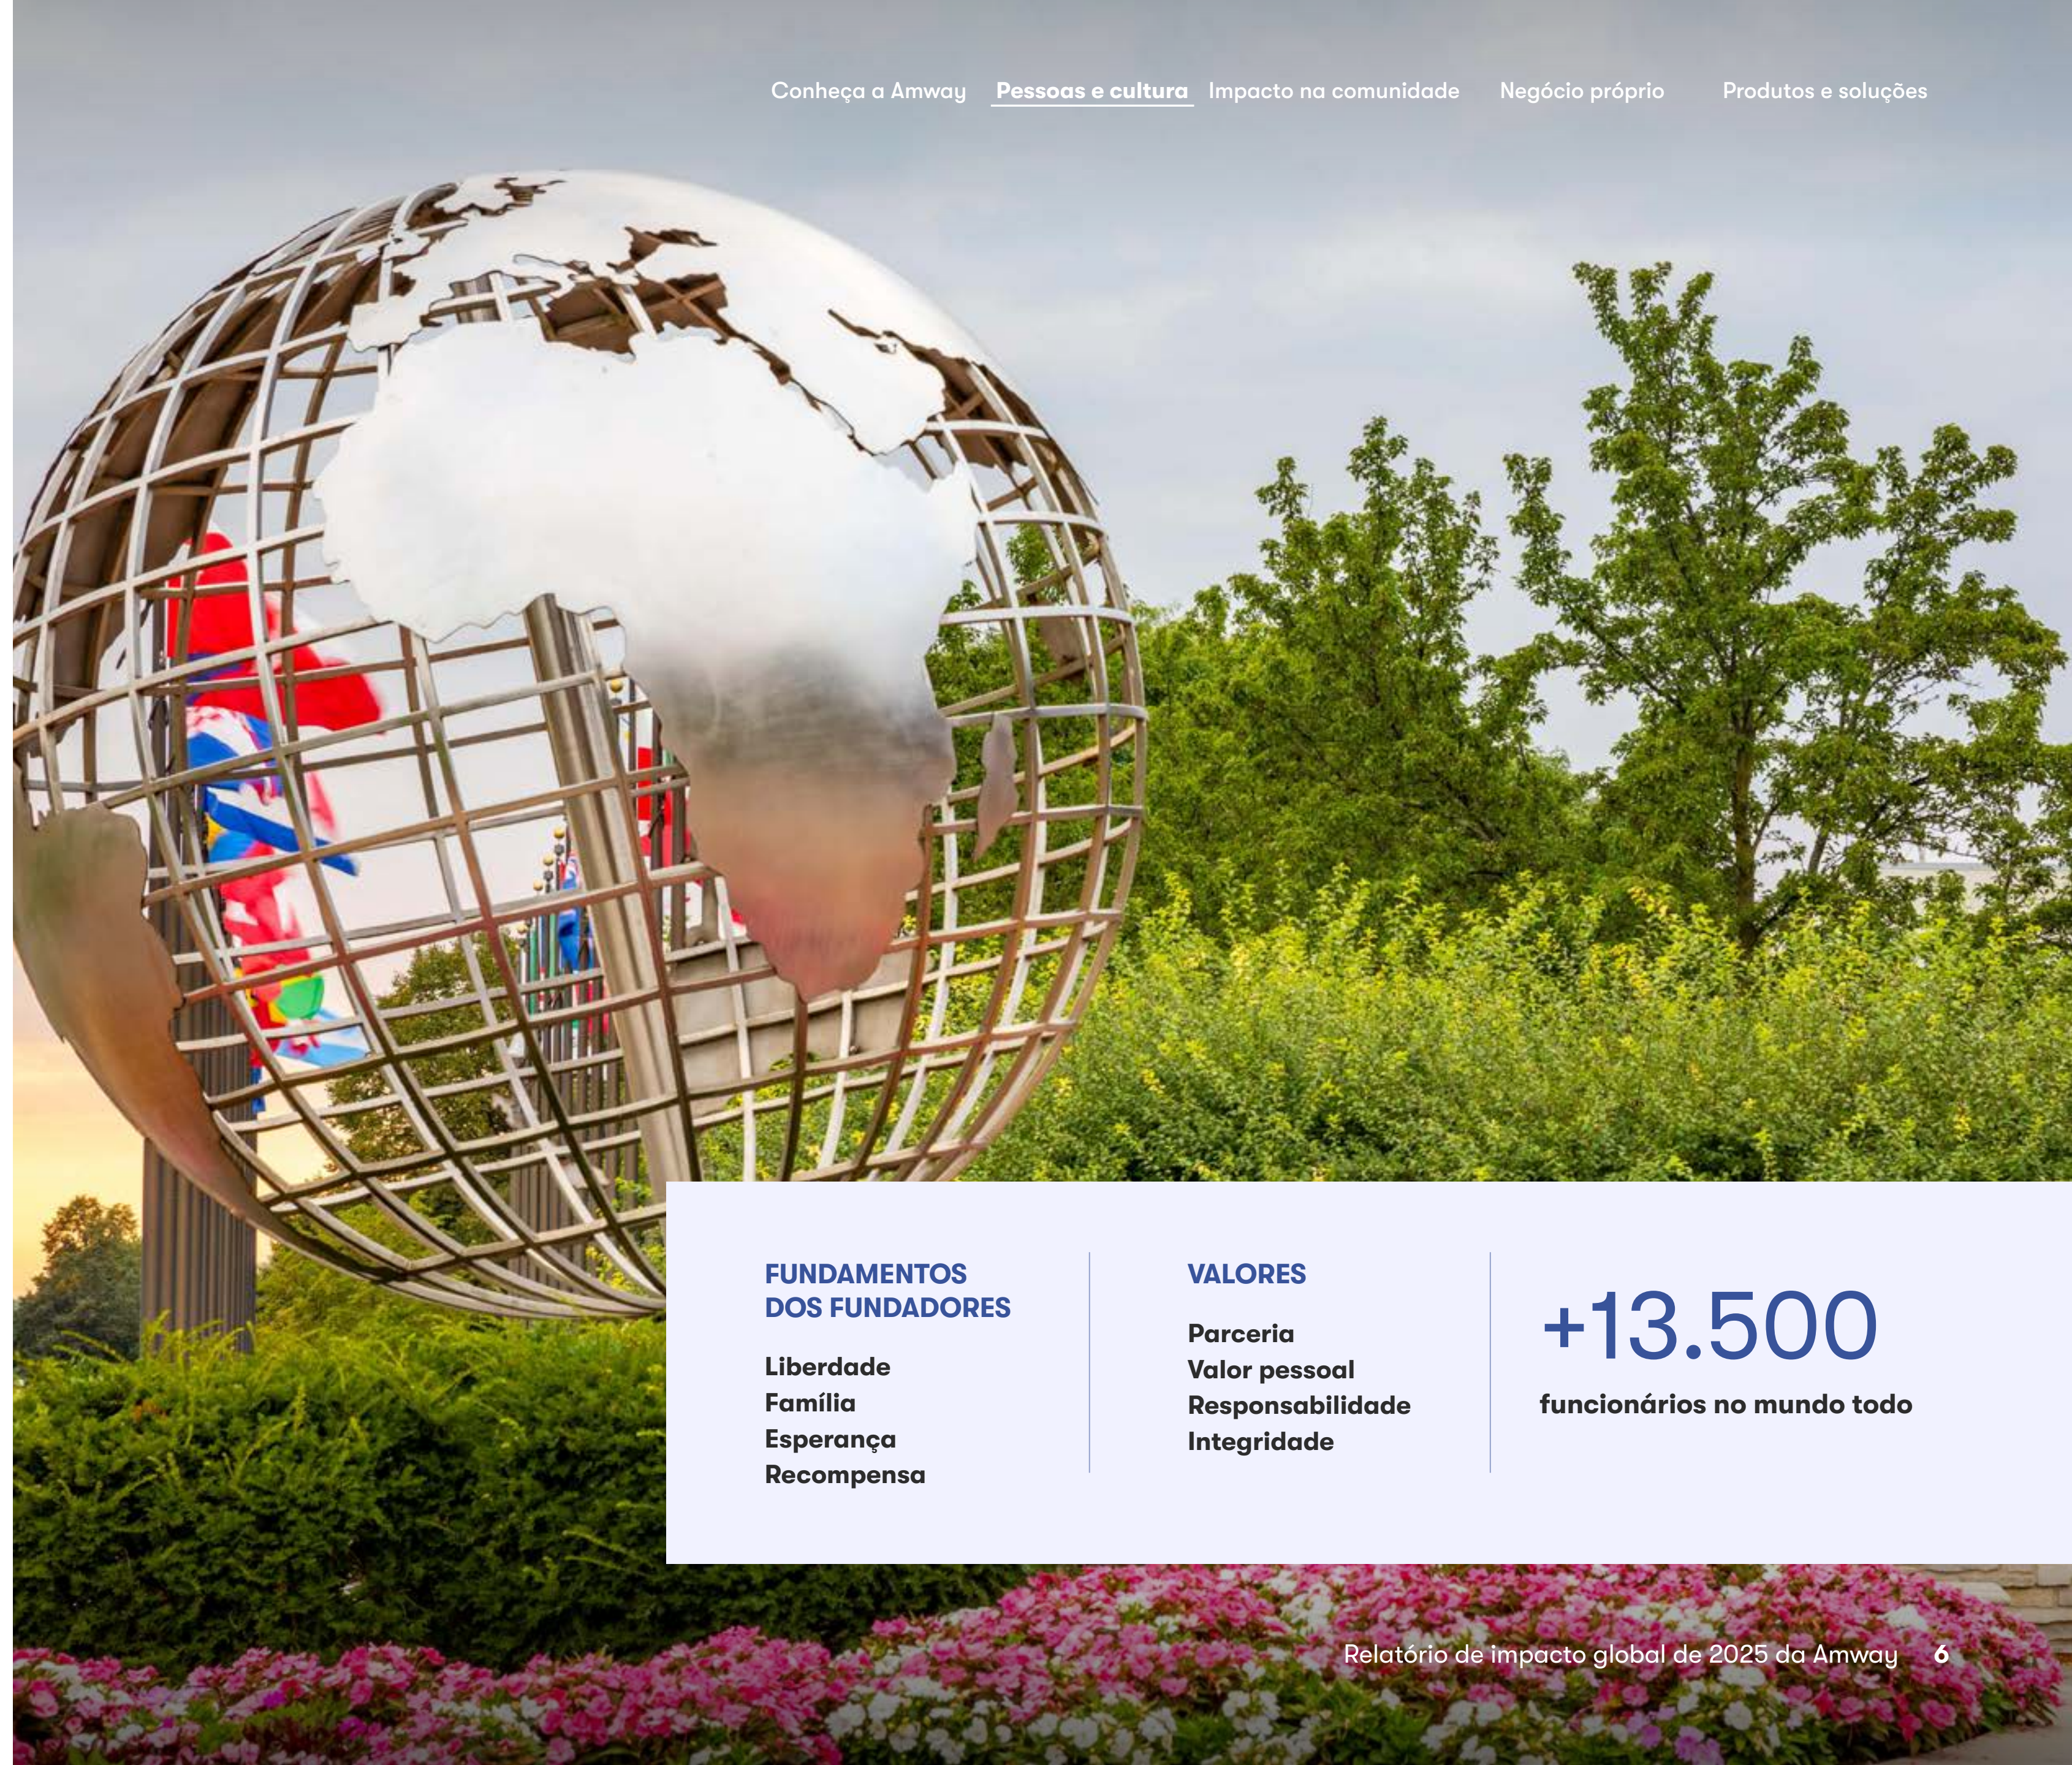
Conheça a Amway Pessoas e cultura Impacto na comunidade Negócio próprio Produtos e soluções

FUNDAMENTOS DOS FUNDADORES

Liberdade
Família
Esperança
Recompensa

VALORES

Parceria
Valor pessoal
Responsabilidade
Integridade

+13.500

funcionários no mundo todo

Relatório de impacto global de 2025 da Amway 6